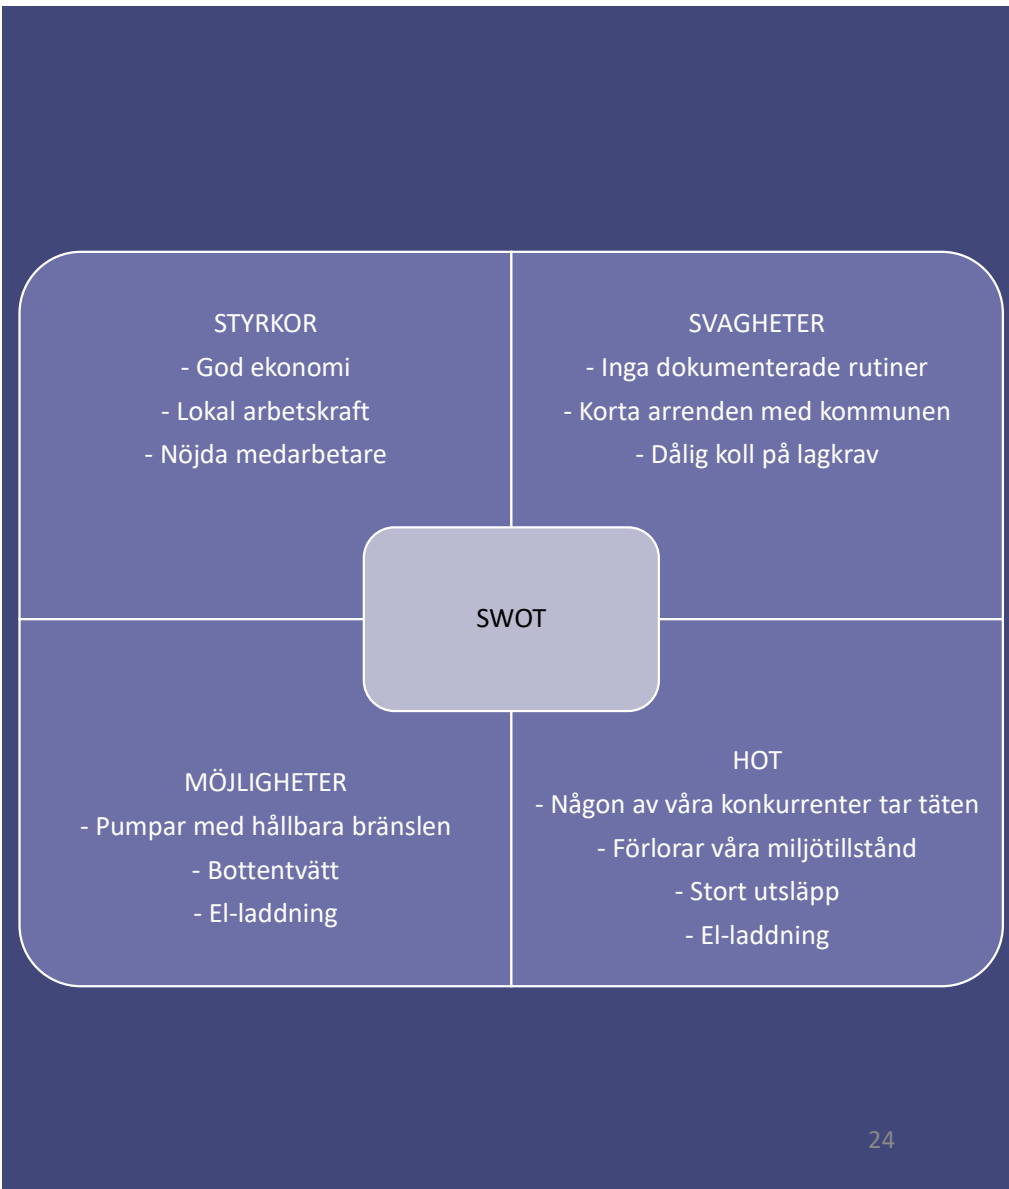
STYRKOR
- God ekonomi
- Lokal arbetskraft
- Nöjda medarbetare

SVAGHETER
- Inga dokumenterade rutiner
- Korta arrenden med kommunen
- Dålig koll på lagkrav

SWOT

MÖJLIGHETER
- Pumpar med hållbara bränslen
- Bottentvätt
- El-laddning

HOT
- Någon av våra konkurrenter tar täten
- Förlorar våra miljötillstånd
- Stort utsläpp
- El-laddning

24